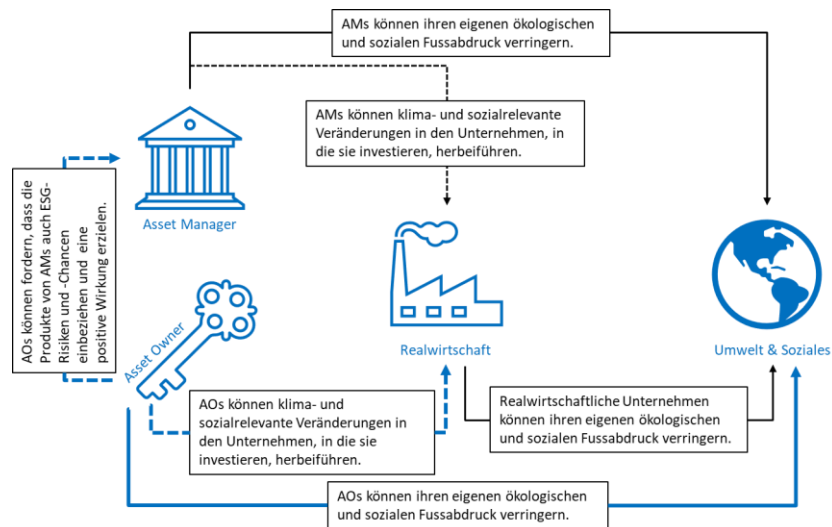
AMs können ihren eigenen ökologischen und sozialen Fussabdruck verringern.

AMs können klima- und sozialrelevante Veränderungen in den Unternehmen, in die sie investieren, herbeiführen.

Asset Manager

AOs können fordern, dass die Produkte von AMs auch ESG-Risiken und -Chancen einbeziehen und eine positive Wirkung erzielen.

Asset Owner

Realwirtschaft

Umwelt & Soziales

AOs können klima- und sozialrelevante Veränderungen in den Unternehmen, in die sie investieren, herbeiführen.

Realwirtschaftliche Unternehmen können ihren eigenen ökologischen und sozialen Fussabdruck verringern.

AOs können ihren eigenen ökologischen und sozialen Fussabdruck verringern.